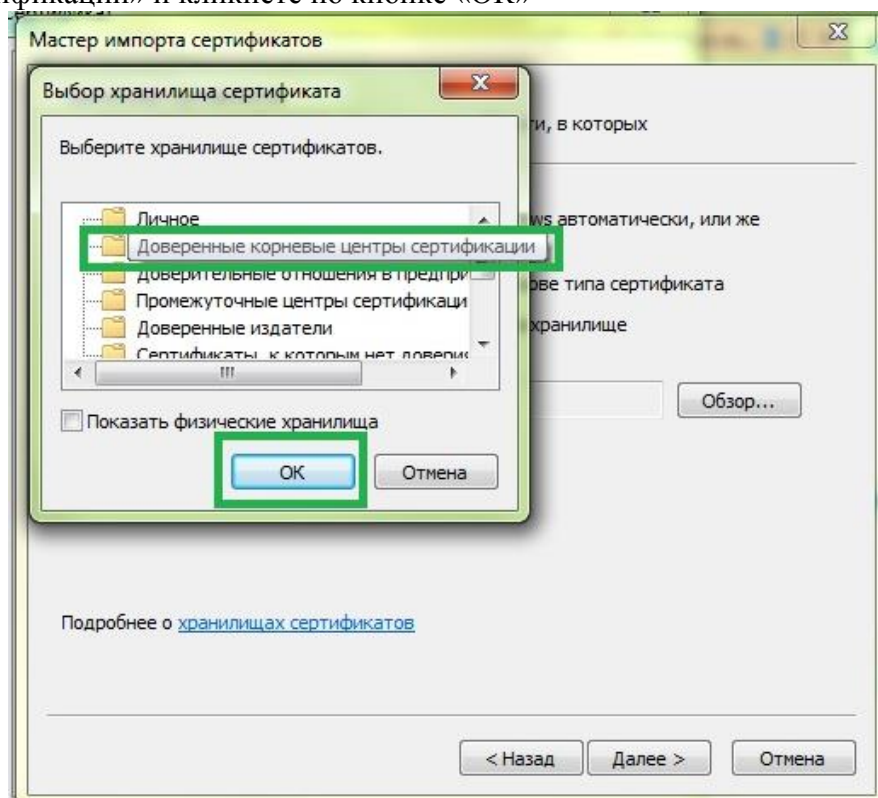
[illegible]фикации» и кликнете по кнопке «ОК»

Мастер импорта сертификатов

Выбор хранилища сертификата

Выберите хранилище сертификатов.

Личное
Доверенные корневые центры сертификации
Доверительные отношения в предпри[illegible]
Промежуточные центры сертификаци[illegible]
Доверенные издатели
Сертификаты, к которым нет довери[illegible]

Показать физические хранилища

ОК
Отмена

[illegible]ти, в которых

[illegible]ws автоматически, или же

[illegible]ове типа сертификата

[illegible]хранилище

Обзор...

Подробнее о хранилищах сертификатов

< Назад
Далее >
Отмена